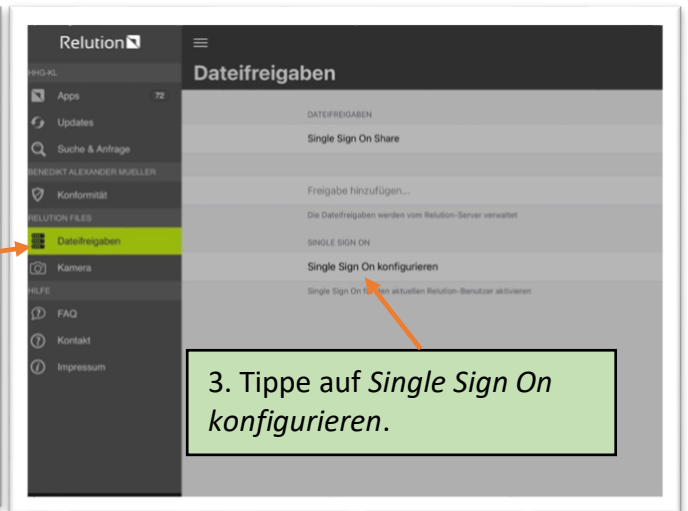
Relution

HHG-KL

Apps 72

Updates

Suche & Anfrage

BENEDIKT ALEXANDER MUELLER

Konformität

RELUTION FILES

Dateifreigaben

Kamera

HILFE

FAQ

Kontakt

Impressum

Dateifreigaben

DATEIFREIGABEN

Single Sign On Share

Freigabe hinzufügen...

Die Dateifreigaben werden vom Relution-Server verwaltet

SINGLE SIGN ON

Single Sign On konfigurieren

Single Sign On für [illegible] aktuellen Relution-Benutzer aktivieren

3. Tippe auf *Single Sign On konfigurieren*.